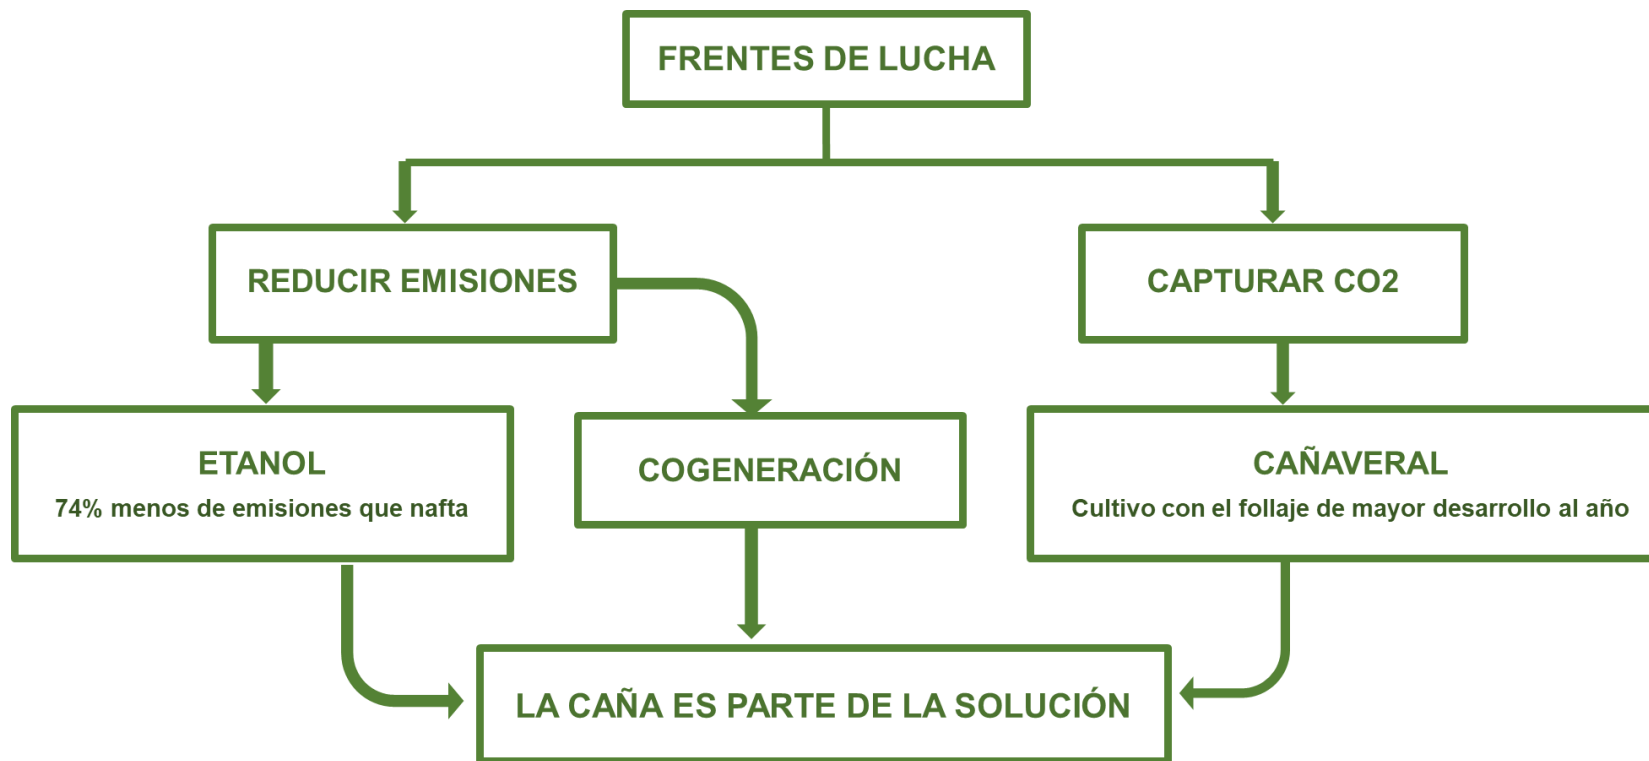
FRENTES DE LUCHA

REDUCIR EMISIONES

CAPTURAR CO2

ETANOL

74% menos de emisiones que nafta

COGENERACIÓN

CAÑAVERAL

Cultivo con el follaje de mayor desarrollo al año

LA CAÑA ES PARTE DE LA SOLUCIÓN